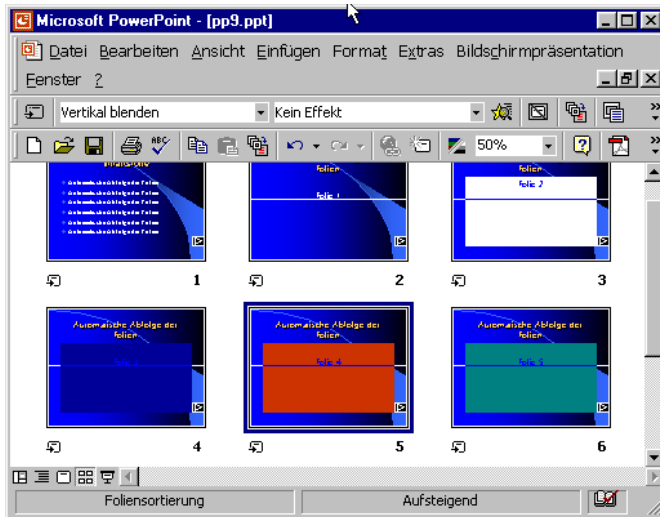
Microsoft PowerPoint - [pp9.ppt]

Datei Bearbeiten Ansicht Einfügen Format Extras Bildschirmpräsentation Fenster ?

Vertikal blenden

Kein Effekt

50%

Folien

Folie 1

Folie 2

1

2

3

Automatische Ablege der Folien

Folie 3

Automatische Ablege der Folien

Folie 4

Automatische Ablege der Folien

Folie 5

4

5

6

Foliensortierung

Aufsteigend